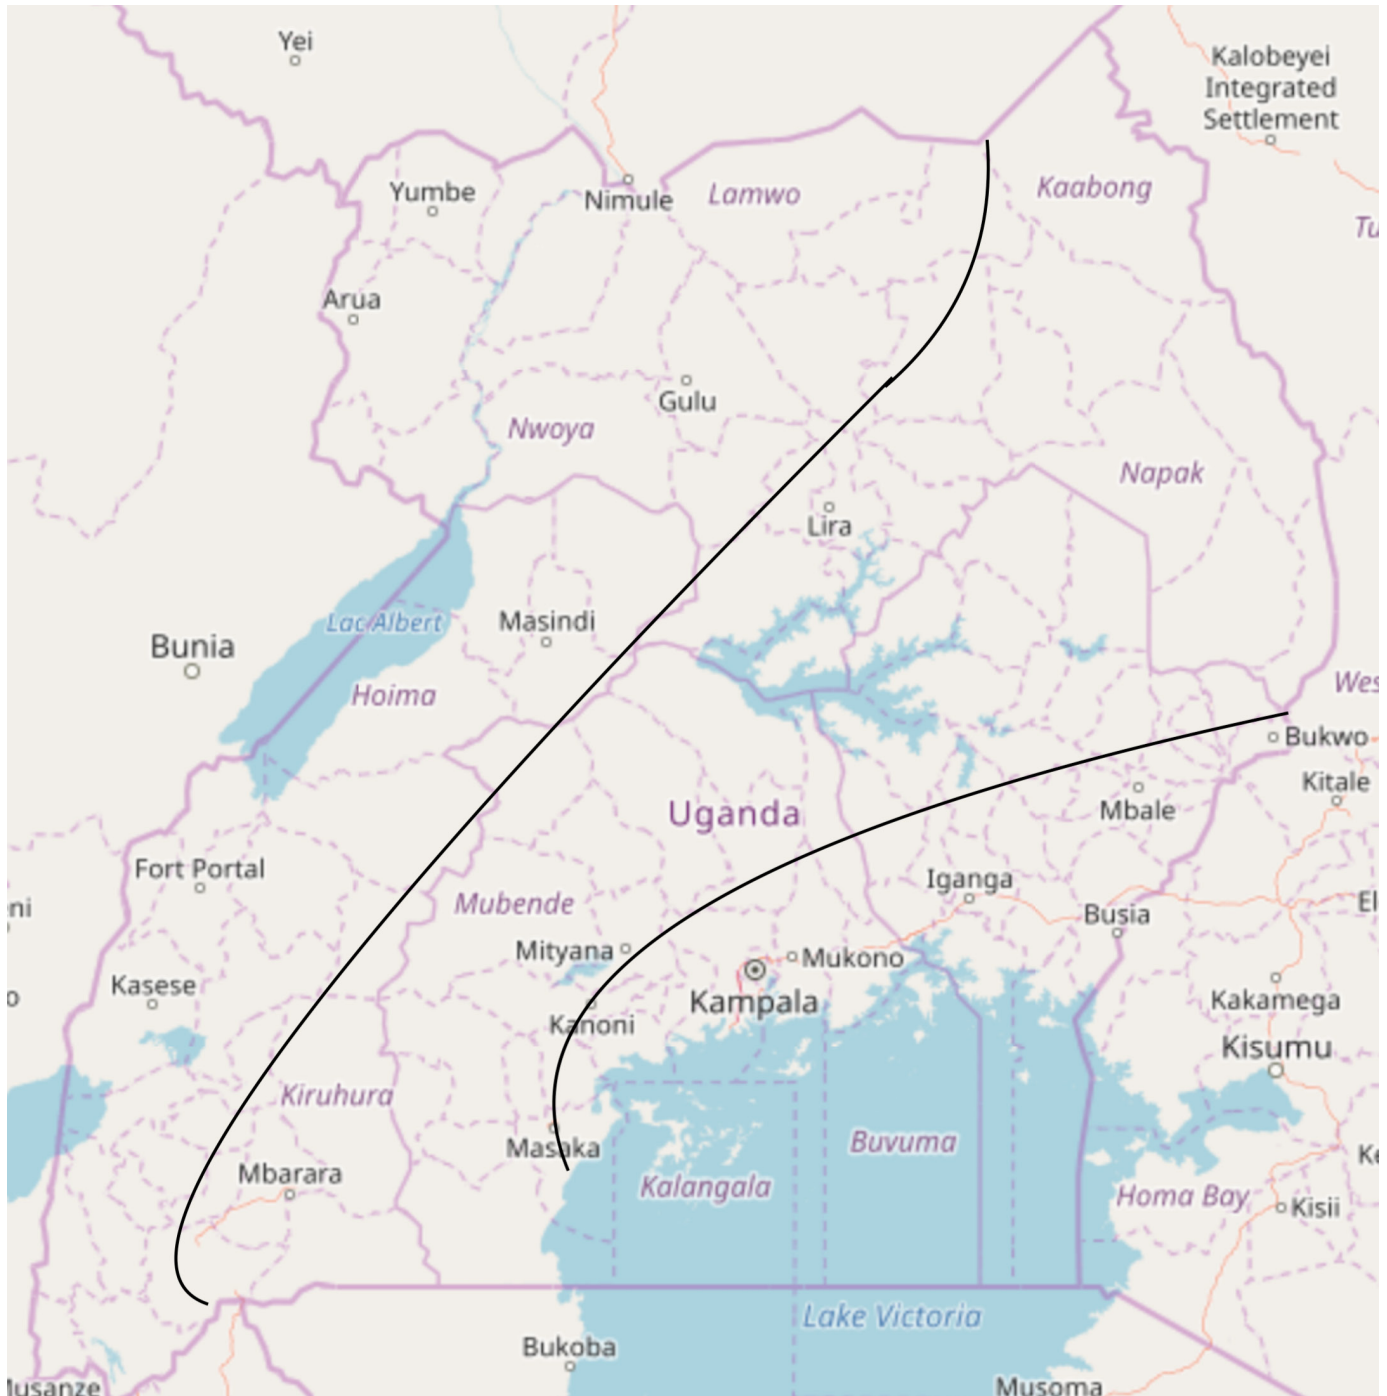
Yei
Kalobeyei Integrated Settlement
Yumbe
Nimule
Lamwo
Kaabong
Tu
Arua
Gulu
Nwoya
Napak
Lira
Masindi
Lac Albert
Bunia
Hoima
Wes
Bukwo
Kitale
Uganda
Mbale
Fort Portal
ni
Iganga
Busia
El
Mubende
Mityana
Mukono
Kasese
o
Kampala
Kakamega
Kanoni
Kisumu
Kiruhura
Buvuma
Masaka
Ke
Mbarara
Kalangala
Homa Bay
Kisii
Lake Victoria
Bukoba
Musanze
Musoma